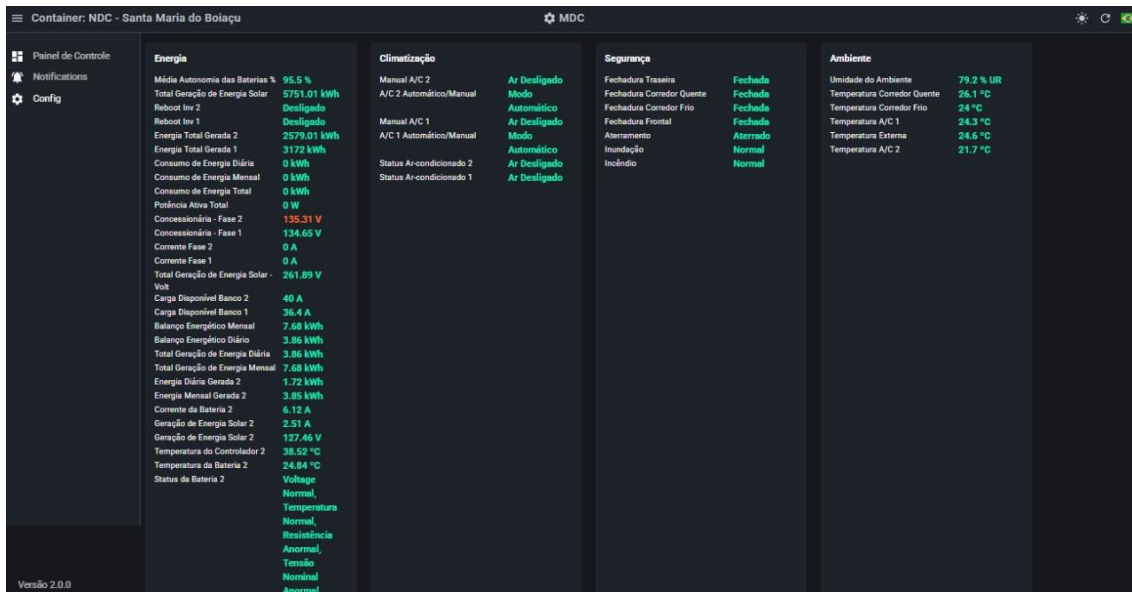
Container: NDC - Santa Maria do Boiaçu

MDC

Painel de Controle
Notifications
Config

Versão 2.0.0

Energia

| | |
|---|---|
| Média Autonomia das Baterias % | 95.5 % |
| Total Geração de Energia Solar | 5751.01 kWh |
| Reboot Inv 2 | Desligado |
| Reboot Inv 1 | Desligado |
| Energia Total Gerada 2 | 2579.01 kWh |
| Energia Total Gerada 1 | 3172 kWh |
| Consumo de Energia Diária | 0 kWh |
| Consumo de Energia Mensal | 0 kWh |
| Consumo de Energia Total | 0 kWh |
| Potência Ativa Total | 0 W |
| Concessionária - Fase 2 | 135.31 V |
| Concessionária - Fase 1 | 134.65 V |
| Corrente Fase 2 | 0 A |
| Corrente Fase 1 | 0 A |
| Total Geração de Energia Solar - Volt | 261.89 V |
| Carga Disponível Banco 2 | 40 A |
| Carga Disponível Banco 1 | 36.4 A |
| Balanço Energético Mensal | 7.68 kWh |
| Balanço Energético Diário | 3.86 kWh |
| Total Geração de Energia Diária | 3.86 kWh |
| Total Geração de Energia Mensal | 7.68 kWh |
| Energia Diária Gerada 2 | 1.72 kWh |
| Energia Mensal Gerada 2 | 3.85 kWh |
| Corrente da Bateria 2 | 6.12 A |
| Geração de Energia Solar 2 | 2.51 A |
| Geração de Energia Solar 2 | 127.46 V |
| Temperatura do Controlador 2 | 38.52 °C |
| Temperatura da Bateria 2 | 24.84 °C |
| Status da Bateria 2 | Voltage Normal, Temperatura Normal, Resistência Anormal, Tensão Nominal Anormal |

Climatização

| | |
|---|---|
| Manual A/C 2 | Ar Desligado |
| A/C 2 Automático/Manual | Modo Automático |
| Manual A/C 1 | Ar Desligado |
| A/C 1 Automático/Manual | Modo Automático |
| Status Ar-condicionado 2 | Ar Desligado |
| Status Ar-condicionado 1 | Ar Desligado |

Segurança

| | |
|---|---|
| Fechadura Traseira | Fechada |
| Fechadura Corredor Quente | Fechada |
| Fechadura Corredor Frio | Fechada |
| Fechadura Frontal | Fechada |
| Aterramento | Aterrado |
| Inundação | Normal |
| Incêndio | Normal |

Ambiente

| | |
|---|---|
| Umidade do Ambiente | 79.2 % UR |
| Temperatura Corredor Quente | 26.1 °C |
| Temperatura Corredor Frio | 24 °C |
| Temperatura A/C 1 | 24.3 °C |
| Temperatura Externa | 24.6 °C |
| Temperatura A/C 2 | 21.7 °C |